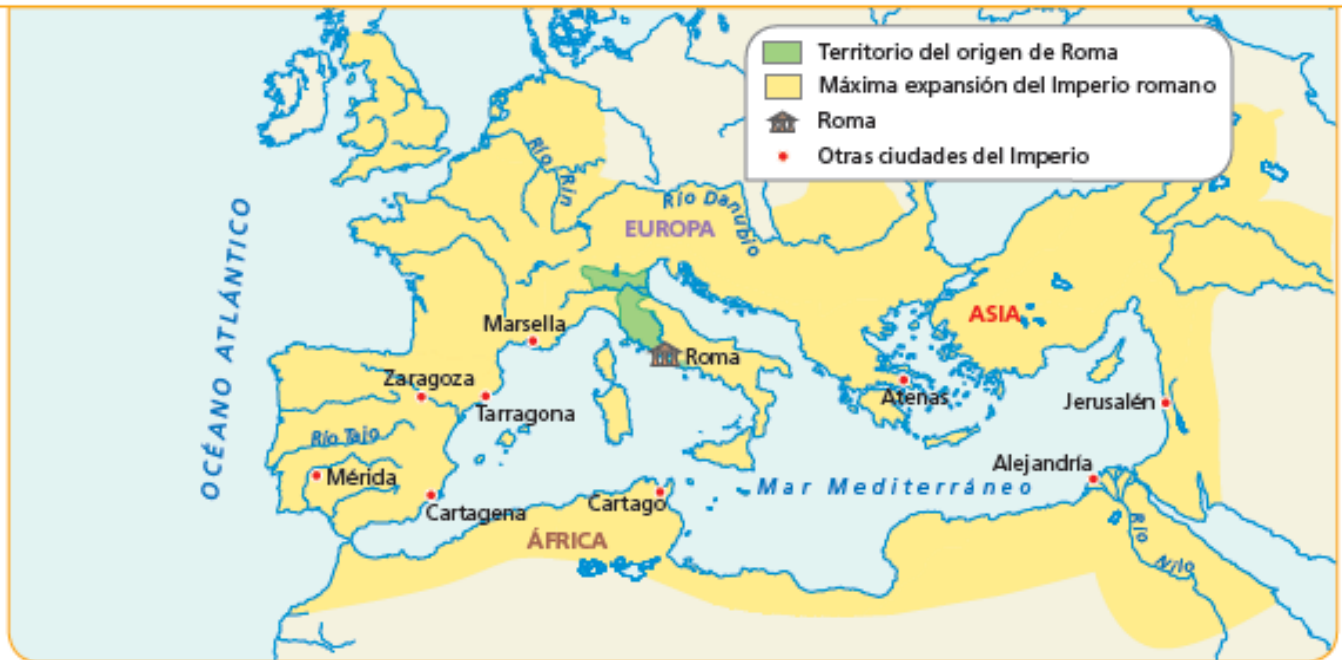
Territorio del origen de Roma
Máxima expansión del Imperio romano
Roma
Otras ciudades del Imperio

OCÉANO ATLÁNTICO

Río Rin

Río Danubio

EUROPA

ASIA

Marsella

Roma

Zaragoza

Tarragona

Río Tajo

Mérida

Cartagena

Cartago

ÁFRICA

Atenas

Jerusalén

Alejandría

Mar Mediterráneo

Río Nilo